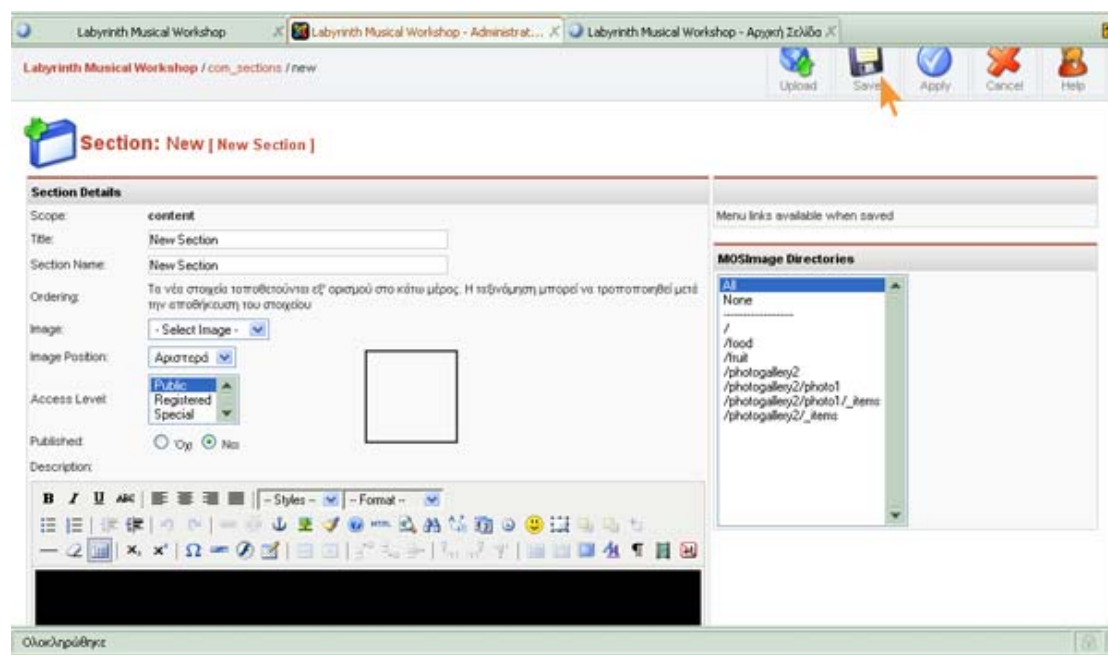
Labyrinth Musical Workshop
Labyrinth Musical Workshop - Administrat...
Labyrinth Musical Workshop - Αρχική Σελίδα

Labyrinth Musical Workshop / com_sections / new

Upload
Save
Apply
Cancel
Help

Section: New [ New Section ]

Section Details

Scope: content
Title: New Section
Section Name: New Section
Ordering: Τα νέα στοιχεία τοποθετούνται εξ' ορισμού στο κάτω μέρος. Η ταξινόμηση μπορεί να τροποποιηθεί μετά την αποθήκευση του στοιχείου
Image: - Select Image -
Image Position: Αριστερά
Access Level: Public
Registered
Special
Published: Όχι Ναι
Description:

B I U ABC
- Styles -
- Format -

Menu links available when saved

MOSImage Directories

All
None
------------------
/
/food
/fruit
/photogallery2
/photogallery2/photo1
/photogallery2/photo1/_items
/photogallery2/_items

Ολοκληρώθηκε